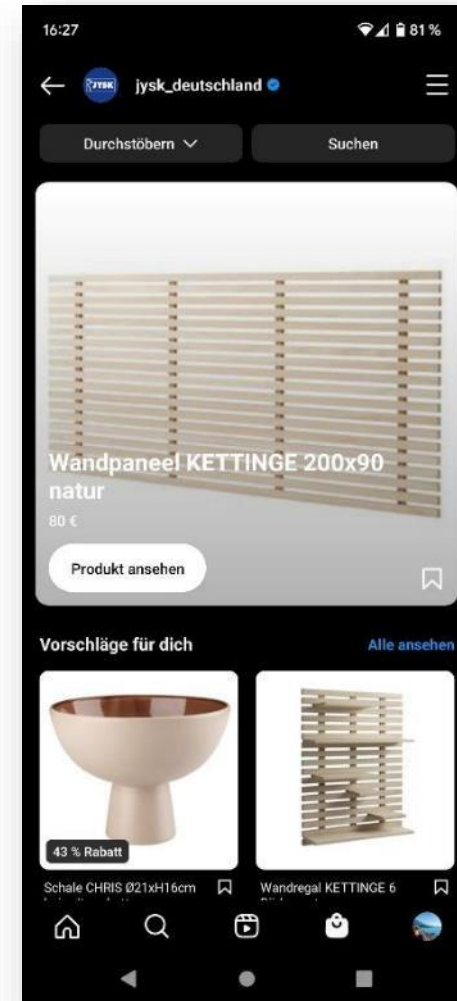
16:27

81 %

JYSK jysk_deutschland

Durchstöbern

Suchen

Wandpaneel KETTINGE 200x90 natur

80 €

Produkt ansehen

Vorschläge für dich

Alle ansehen

43 % Rabatt

Schale CHRIS Ø21xH16cm

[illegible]

Wandregal KETTINGE 6

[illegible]